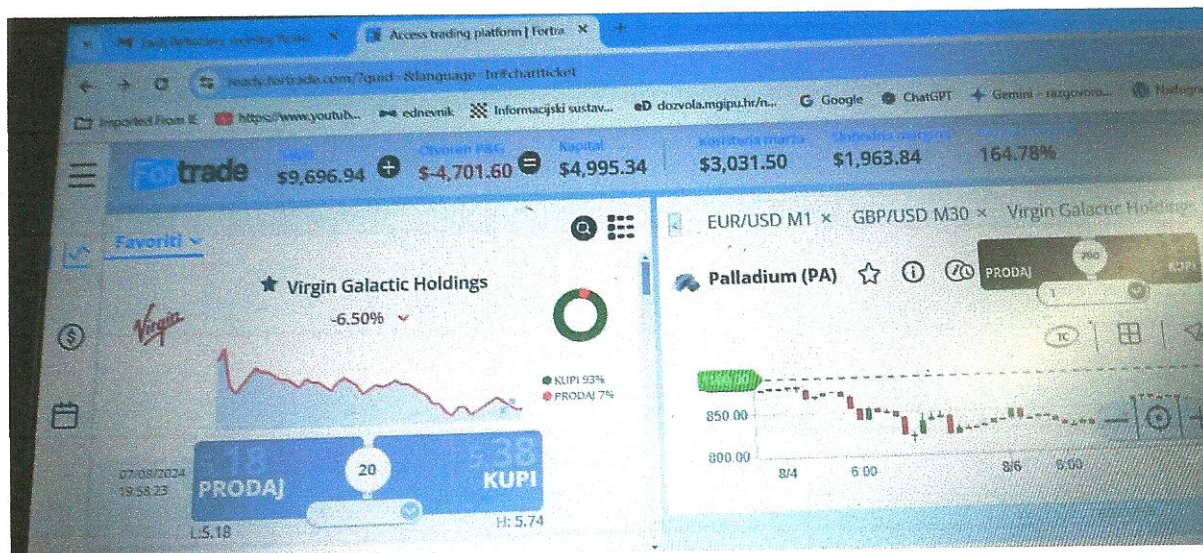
Access trading platform | Fortra

ready.fortrade.com/?guid=&language=hr#chartticket

Imported From IE https://www.youtub... ednevnik Informacijski sustav... eD dozvola.mgipu.hr/n... Google ChatGPT Gemini - razgovoro...

Fortrade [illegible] $9,696.94 Otvoreni P&G $-4,701.60 Kapital $4,995.34 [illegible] $3,031.50 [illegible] $1,963.84 164.78%

Favoriti

Virgin Galactic Holdings

-6.50%

KUPI 93%
PRODAJ 7%

07/08/2024 19:58:23

5.18 PRODAJ 20 5.38 KUPI

L: 5.18 H: 5.74

EUR/USD M1 × GBP/USD M30 × Virgin Galactic Holdings

Palladium (PA)

PRODAJ KUPI

850.00
800.00

8/4 6:00 8/6 6:00